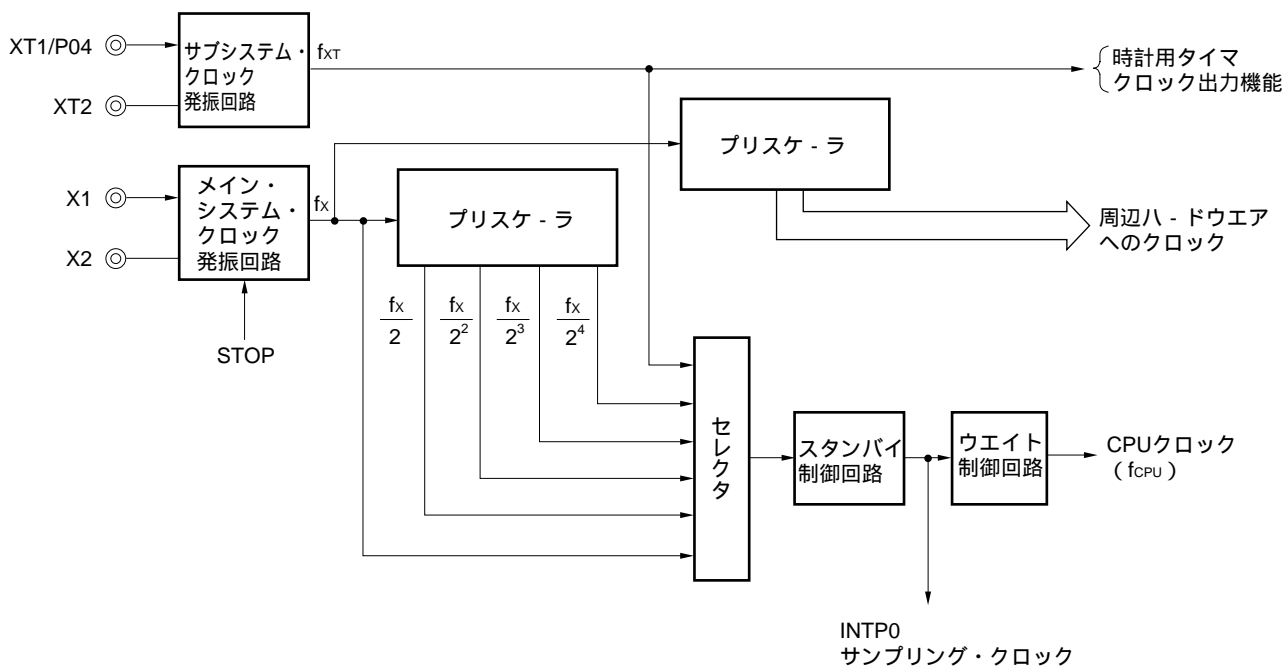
XT1/P04

XT2

サブシステム・クロック発振回路

$f_{XT}$

時計用タイマ
クロック出力機能

プリスケ - ラ

X1

X2

メイン・システム・クロック発振回路

$f_X$

プリスケ - ラ

周辺ハ - ドウエアへのクロック

STOP

$\frac{f_X}{2}$

$\frac{f_X}{2^2}$

$\frac{f_X}{2^3}$

$\frac{f_X}{2^4}$

セレクタ

スタンバイ制御回路

ウエイト制御回路

CPUクロック
( $f_{CPU}$ )

INTP0
サンプリング・クロック